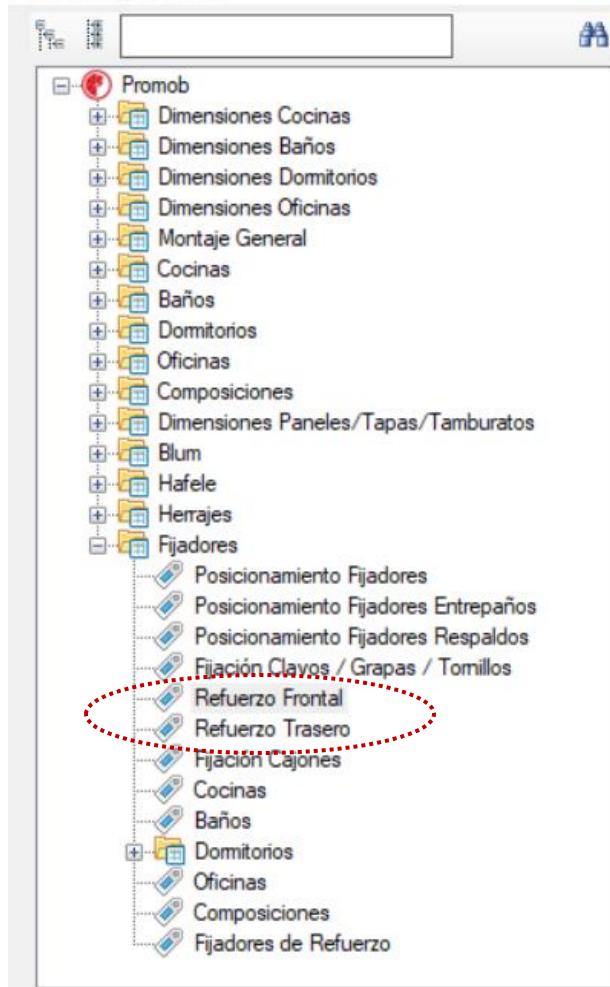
Promob
Dimensiones Cocinas
Dimensiones Baños
Dimensiones Dormitorios
Dimensiones Oficinas
Montaje General
Cocinas
Baños
Dormitorios
Oficinas
Composiciones
Dimensiones Paneles/Tapas/Tamburatos
Blum
Hafele
Herrajes
Fijadores
Posicionamiento Fijadores
Posicionamiento Fijadores Entrepaños
Posicionamiento Fijadores Respaldos
Fijación Clavos / Grapas / Tornillos
Refuerzo Frontal
Refuerzo Trasero
Fijación Cajones
Cocinas
Baños
Dormitorios
Oficinas
Composiciones
Fijadores de Refuerzo